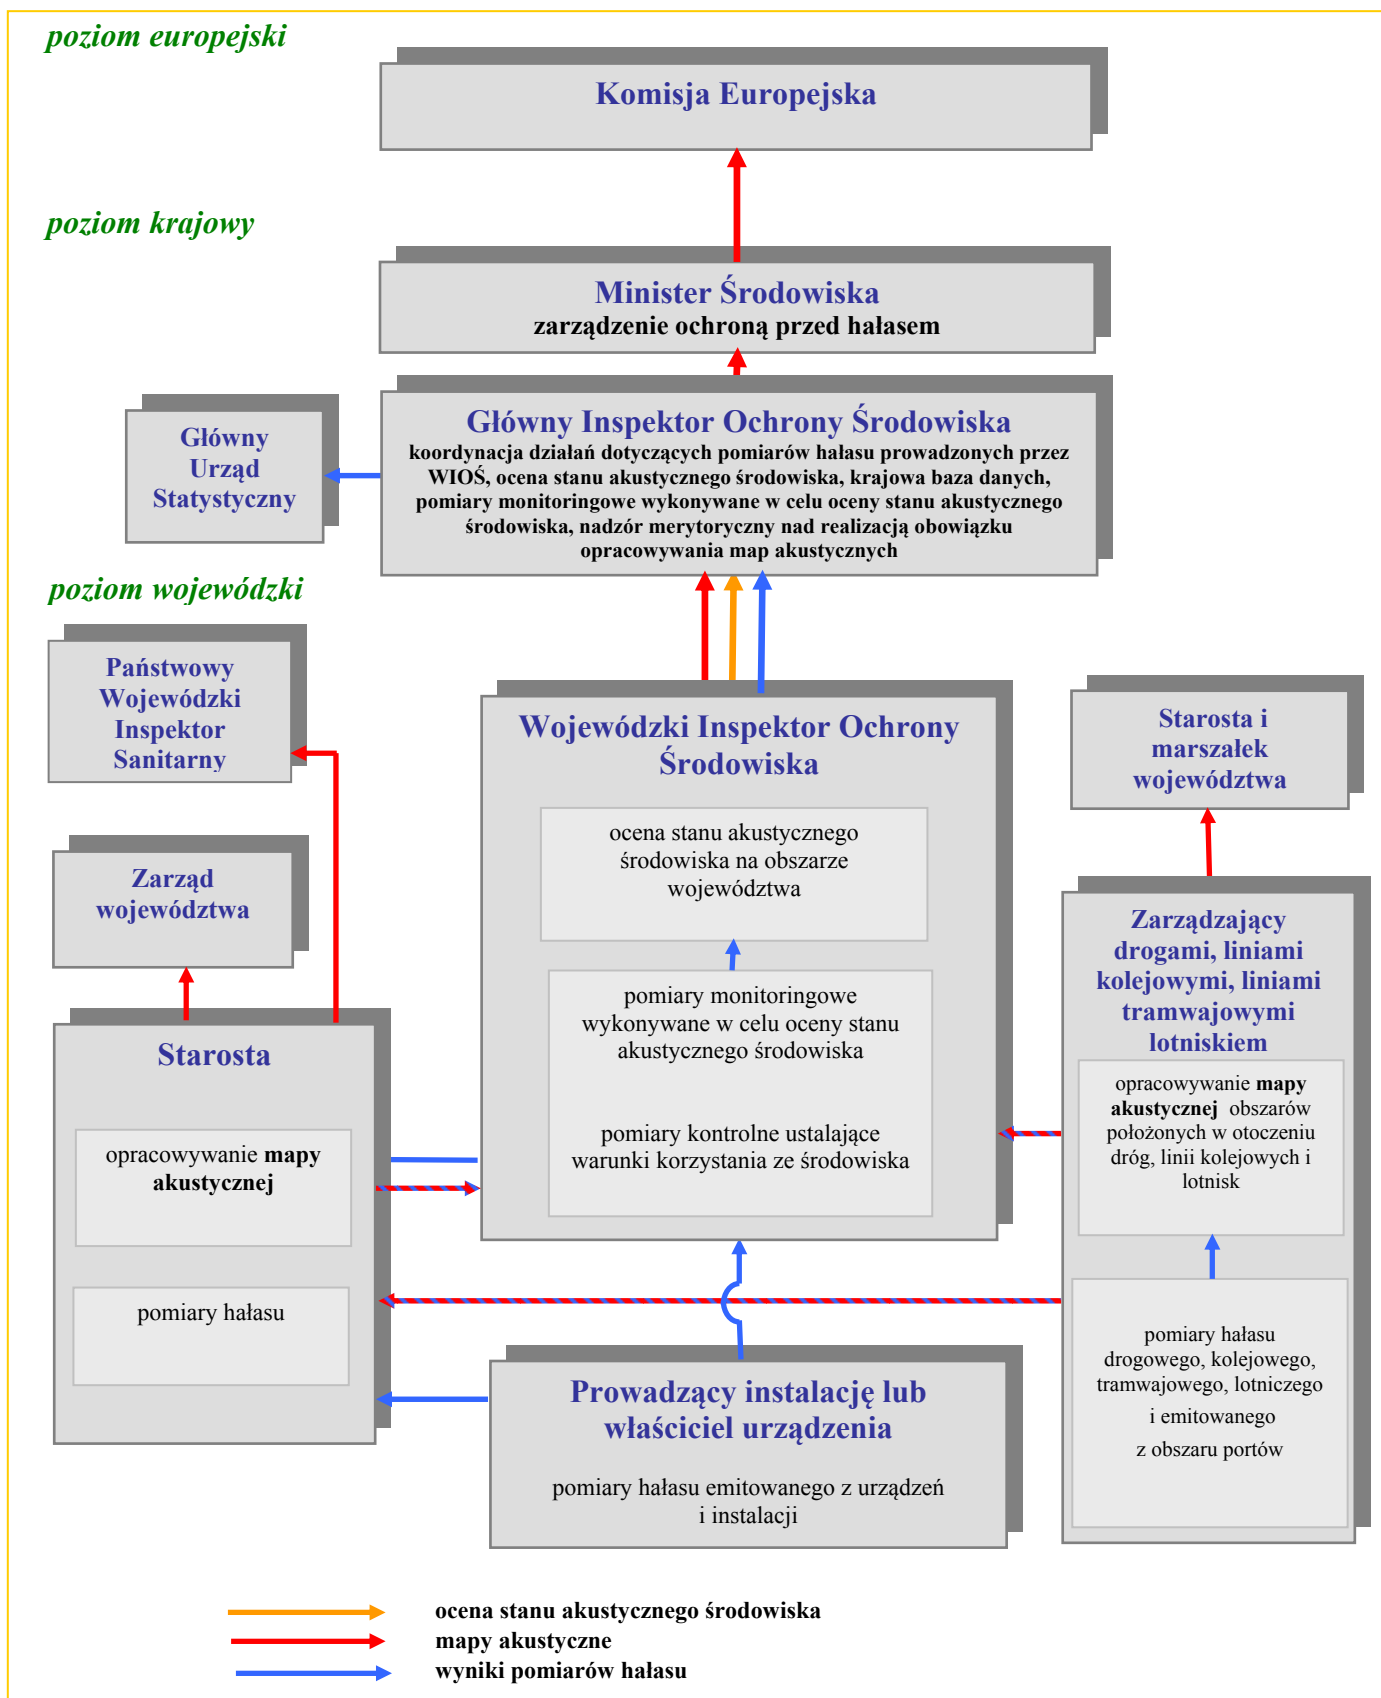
poziom europejski

Komisja Europejska

poziom krajowy

Minister Środowiska
zarządzenie ochroną przed hałasem

Główny Urząd Statystyczny

Główny Inspektor Ochrony Środowiska
koordynacja działań dotyczących pomiarów hałasu prowadzonych przez WIOŚ, ocena stanu akustycznego środowiska, krajowa baza danych, pomiary monitoringowe wykonywane w celu oceny stanu akustycznego środowiska, nadzór merytoryczny nad realizacją obowiązku opracowywania map akustycznych

poziom wojewódzki

Państwowy Wojewódzki Inspektor Sanitarny

Zarząd województwa

Wojewódzki Inspektor Ochrony Środowiska

ocena stanu akustycznego środowiska na obszarze województwa

pomiary monitoringowe wykonywane w celu oceny stanu akustycznego środowiska

pomiary kontrolne ustalające warunki korzystania ze środowiska

Starosta i marszałek województwa

Zarządzający drogami, liniami kolejowymi, liniami tramwajowymi lotniskiem

opracowywanie **mapy akustycznej** obszarów położonych w otoczeniu dróg, linii kolejowych i lotnisk

pomiary hałasu drogowego, kolejowego, tramwajowego, lotniczego i emitowanego z obszaru portów

Starosta

opracowywanie **mapy akustycznej**

pomiary hałasu

Prowadzący instalację lub właściciel urządzenia

pomiary hałasu emitowanego z urządzeń i instalacji

ocena stanu akustycznego środowiska
mapy akustyczne
wyniki pomiarów hałasu